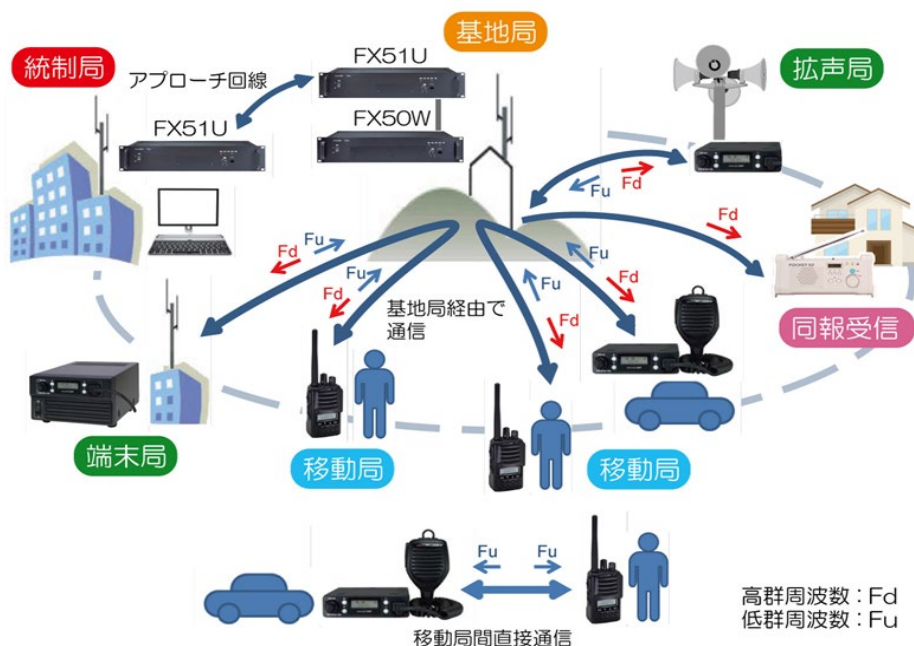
基地局

統制局

アプローチ回線

FX51U

FX51U

FX50W

拡声局

Fu
Fd

Fd

Fd
Fu

Fu
Fd

Fu

Fu
Fd

Fu

Fd

Fd

基地局経由で通信

同報受信

端末局

移動局

移動局

Fu
Fu

移動局間直接通信

高群周波数：Fd
低群周波数：Fu